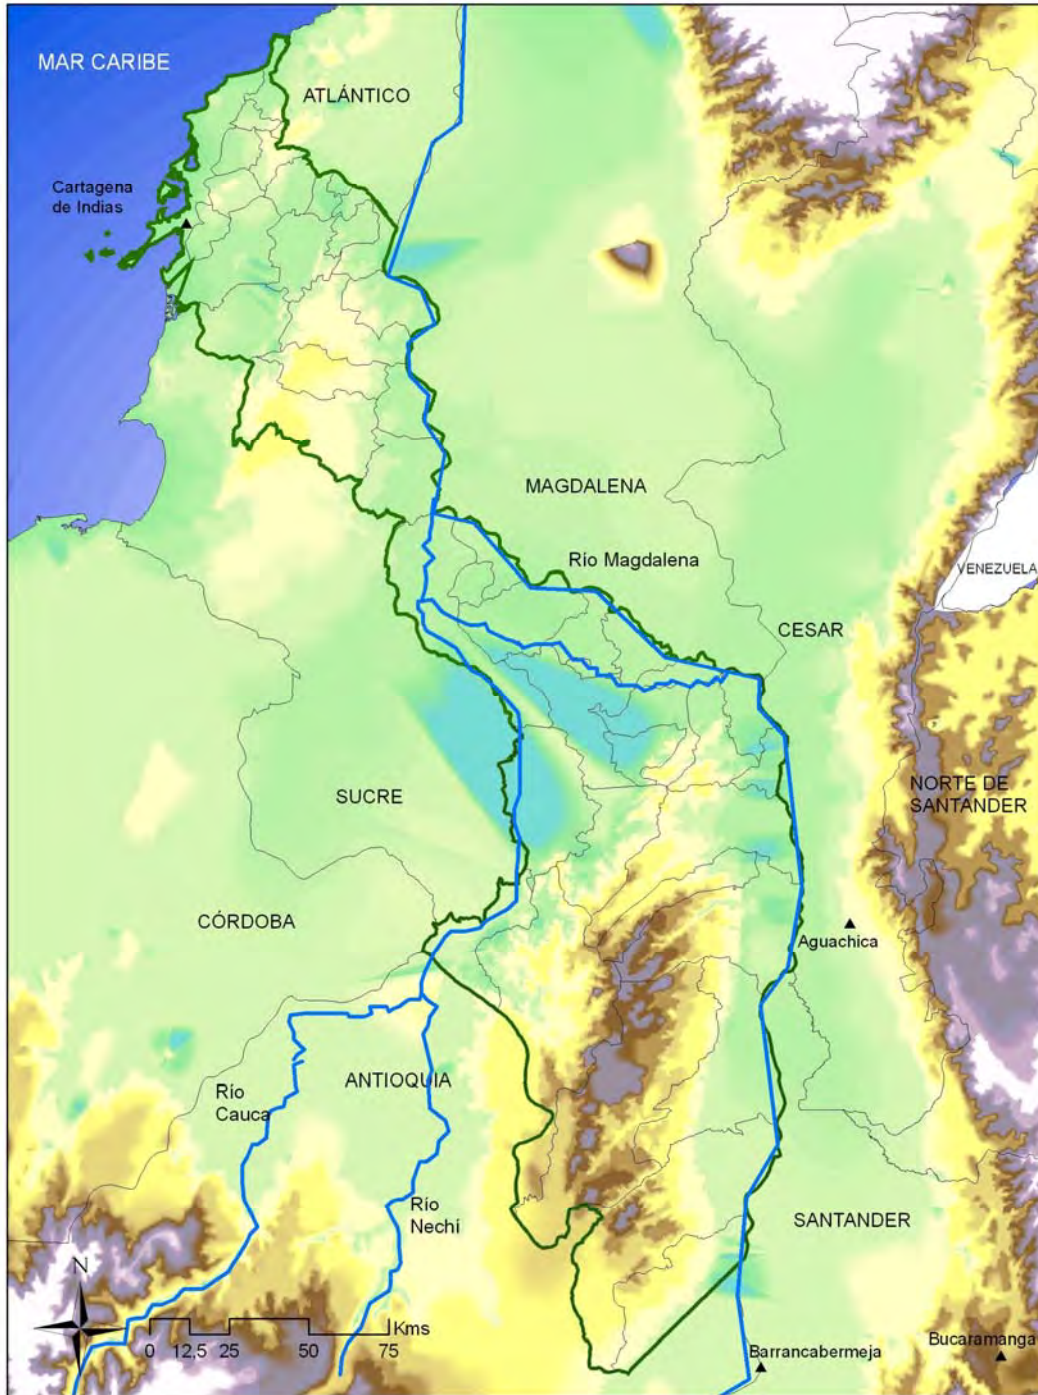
MAR CARIBE

ATLÁNTICO

Cartagena de Indias

MAGDALENA

Río Magdalena

VENEZUELA

CESAR

NORTE DE SANTANDER

SUCRE

CÓRDOBA

Aguachica

ANTIOQUIA

Río Cauca

Río Nechí

SANTANDER

N

0 12,5 25 50 75 Kms

Barrancabermeja

Bucaramanga